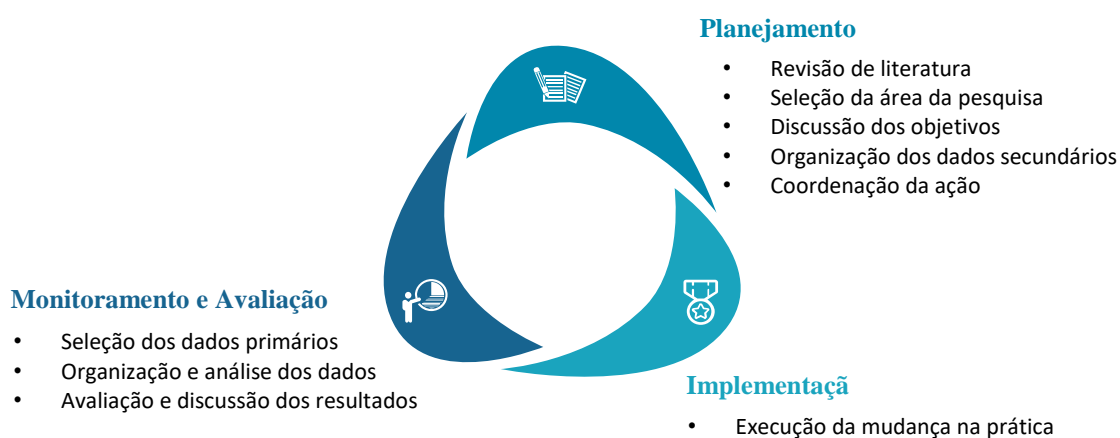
Planejamento

- Revisão de literatura
- Seleção da área da pesquisa
- Discussão dos objetivos
- Organização dos dados secundários
- Coordenação da ação

Monitoramento e Avaliação

- Seleção dos dados primários
- Organização e análise dos dados
- Avaliação e discussão dos resultados

Implementaçã

- Execução da mudança na prática